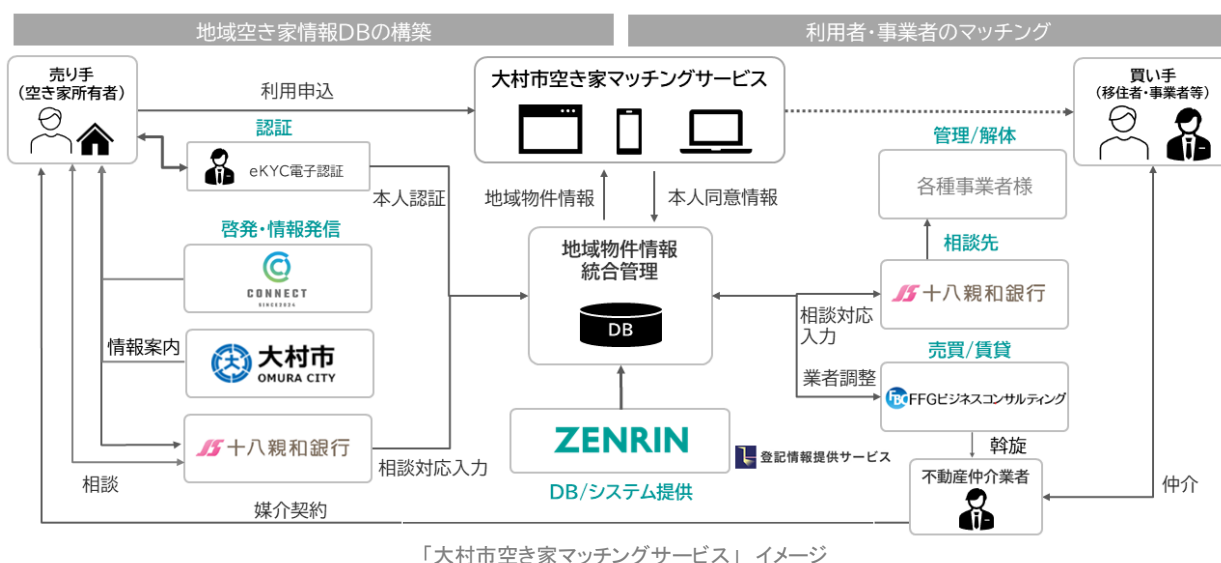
地域空き家情報DBの構築

利用者・事業者のマッチング

売り手
(空き家所有者)

利用申込

大村市空き家マッチングサービス

買い手
(移住者・事業者等)

認証

eKYC電子認証

本人認証

地域物件情報

本人同意情報

管理/解体

各種事業者様

啓発・情報発信

CONNECT

地域物件情報
統合管理

DB

相談先

十八親和銀行

相談対応
入力

情報案内

大村市
OMURA CITY

売買/賃貸

業者調整

FFGビジネスコンサルティング

十八親和銀行

相談対応入力

ZENRIN

登記情報提供サービス

斡旋

相談

DB/システム提供

不動産仲介業者

仲介

媒介契約

「大村市空き家マッチングサービス」 イメージ